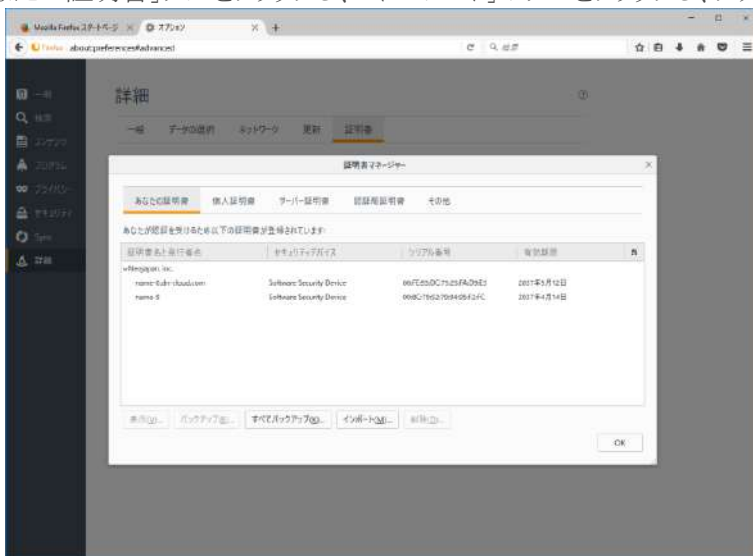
Mozilla Firefox スタートページ × オプション × +

Firefox about:preferences#advanced

詳細

一般 データの選択 ネットワーク 更新 証明書

証明書マネージャー

あなたの証明書 個人証明書 サーバー証明書 認証局証明書 その他

あなたが認証を受けるため以下の証明書が登録されています:

| 証明書名と発行者名 | セキュリティデバイス | シリアル番号 | 有効期限 |
|---|---|---|---|
| vNextJapan, Inc. | | | |
| name-4 ub-cloud.com | Software Security Device | 06:FE:65:DC:75:25:FA:D9:E3 | 2017年5月12日 |
| name-B | Software Security Device | 06:6C:75:62:70:94:0B:E2:FC | 2017年4月14日 |

表示(V)... バックアップ(B)... すべてバックアップ(K)... インポート(M)... 削除(D)...

OK